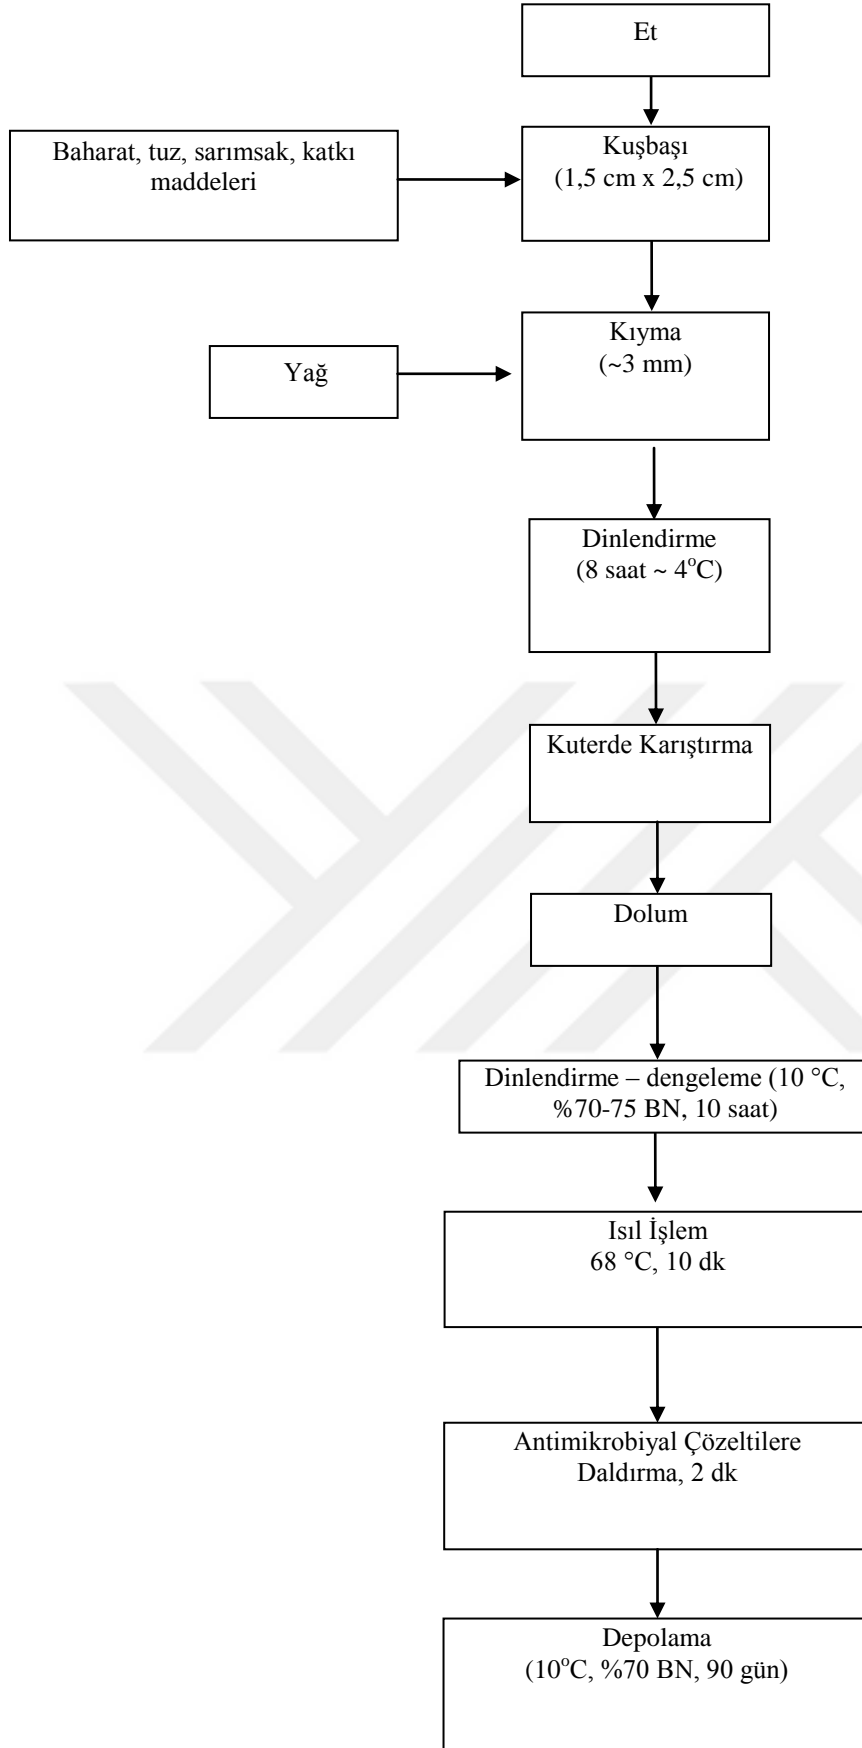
Et

Baharat, tuz, sarımsak, katkı maddeleri

Kuşbaşı
(1,5 cm x 2,5 cm)

Yağ

Kıyma
(~3 mm)

Dinlendirme
(8 saat ~ 4$^{o}$C)

Kuterde Karıştırma

Dolum

Dinlendirme – dengeleme (10 °C, %70-75 BN, 10 saat)

Isıl İşlem
68 °C, 10 dk

Antimikrobiyal Çözeltilere Daldırma, 2 dk

Depolama
(10$^{o}$C, %70 BN, 90 gün)